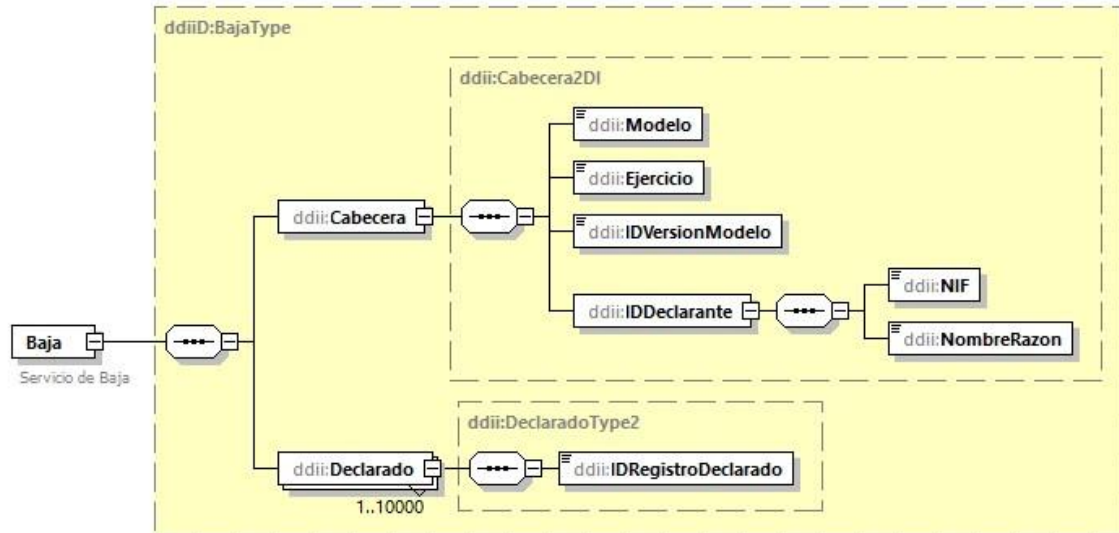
ddiiD:BajaType

ddii:Cabecera2DI

ddii:Modelo

ddii:Ejercicio

ddii:Cabecera

ddii:IDVersionModelo

ddii:IDDeclarante

ddii:NIF

ddii:NombreRazon

Baja

Servicio de Baja

ddii:DeclaradoType2

ddii:Declarado

ddii:IDRegistroDeclarado

1..10000